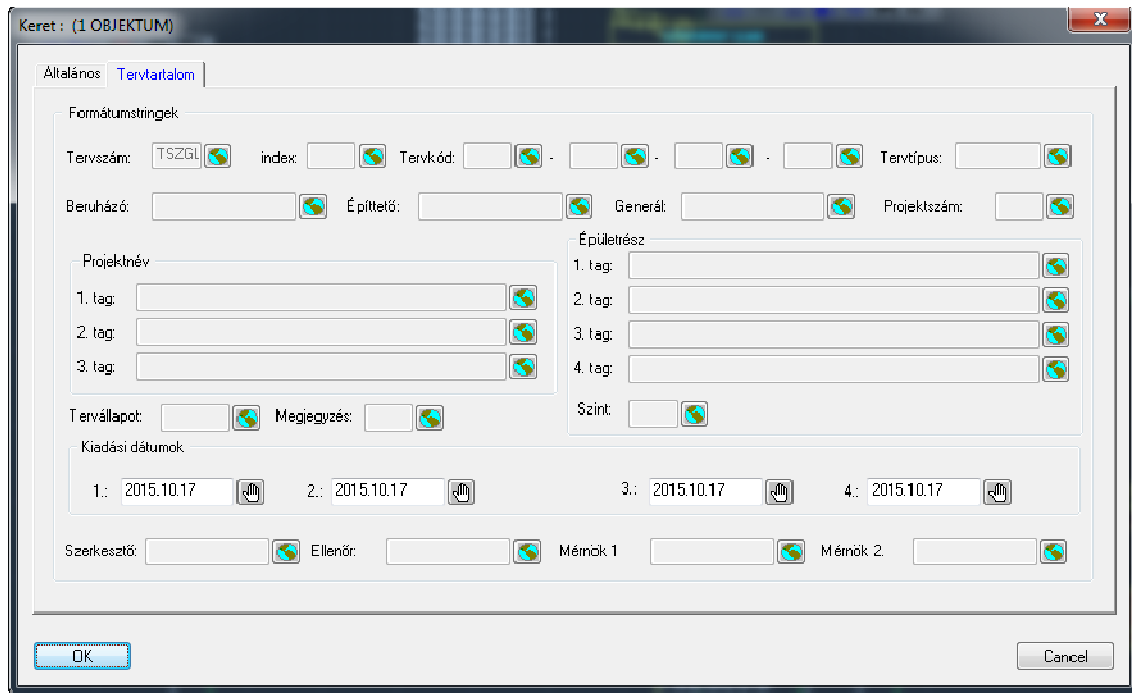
Keret : (1 OBJEKTUM)

X

Általános | Tervtartalom

Formátumstringek

Tervszám: TSZGL index: Tervkód: - - - Tervtípus:

Beruházó: Építtető: Generál: Projektszám:

Projektnév

1. tag:

2. tag:

3. tag:

Épületrész

1. tag:

2. tag:

3. tag:

4. tag:

Szint:

Tervállapot: Megjegyzés:

Kiadási dátumok

1.: 2015.10.17 2.: 2015.10.17 3.: 2015.10.17 4.: 2015.10.17

Szerkesztő: Ellenőr: Mérnök 1 Mérnök 2.

OK

Cancel